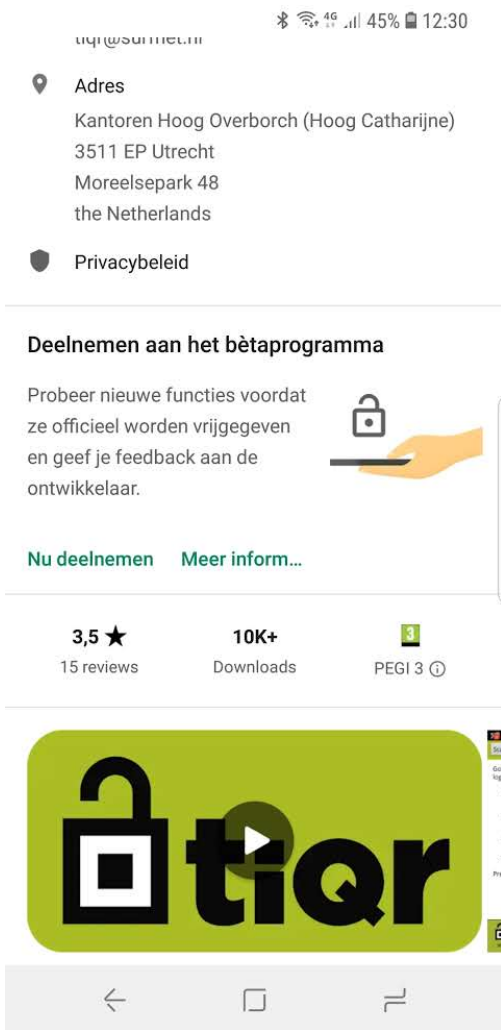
45% 12:30

tiqr@surfnet.nl

Adres

Kantoren Hoog Overborch (Hoog Catharijne)
3511 EP Utrecht
Moreelsepark 48
the Netherlands

Privacybeleid

Deelnemen aan het bètaprogramma

Probeer nieuwe functies voordat ze officieel worden vrijgegeven en geef je feedback aan de ontwikkelaar.

Nu deelnemen Meer inform...

3,5 ★
15 reviews

10K+
Downloads

3
PEGI 3

tiqr